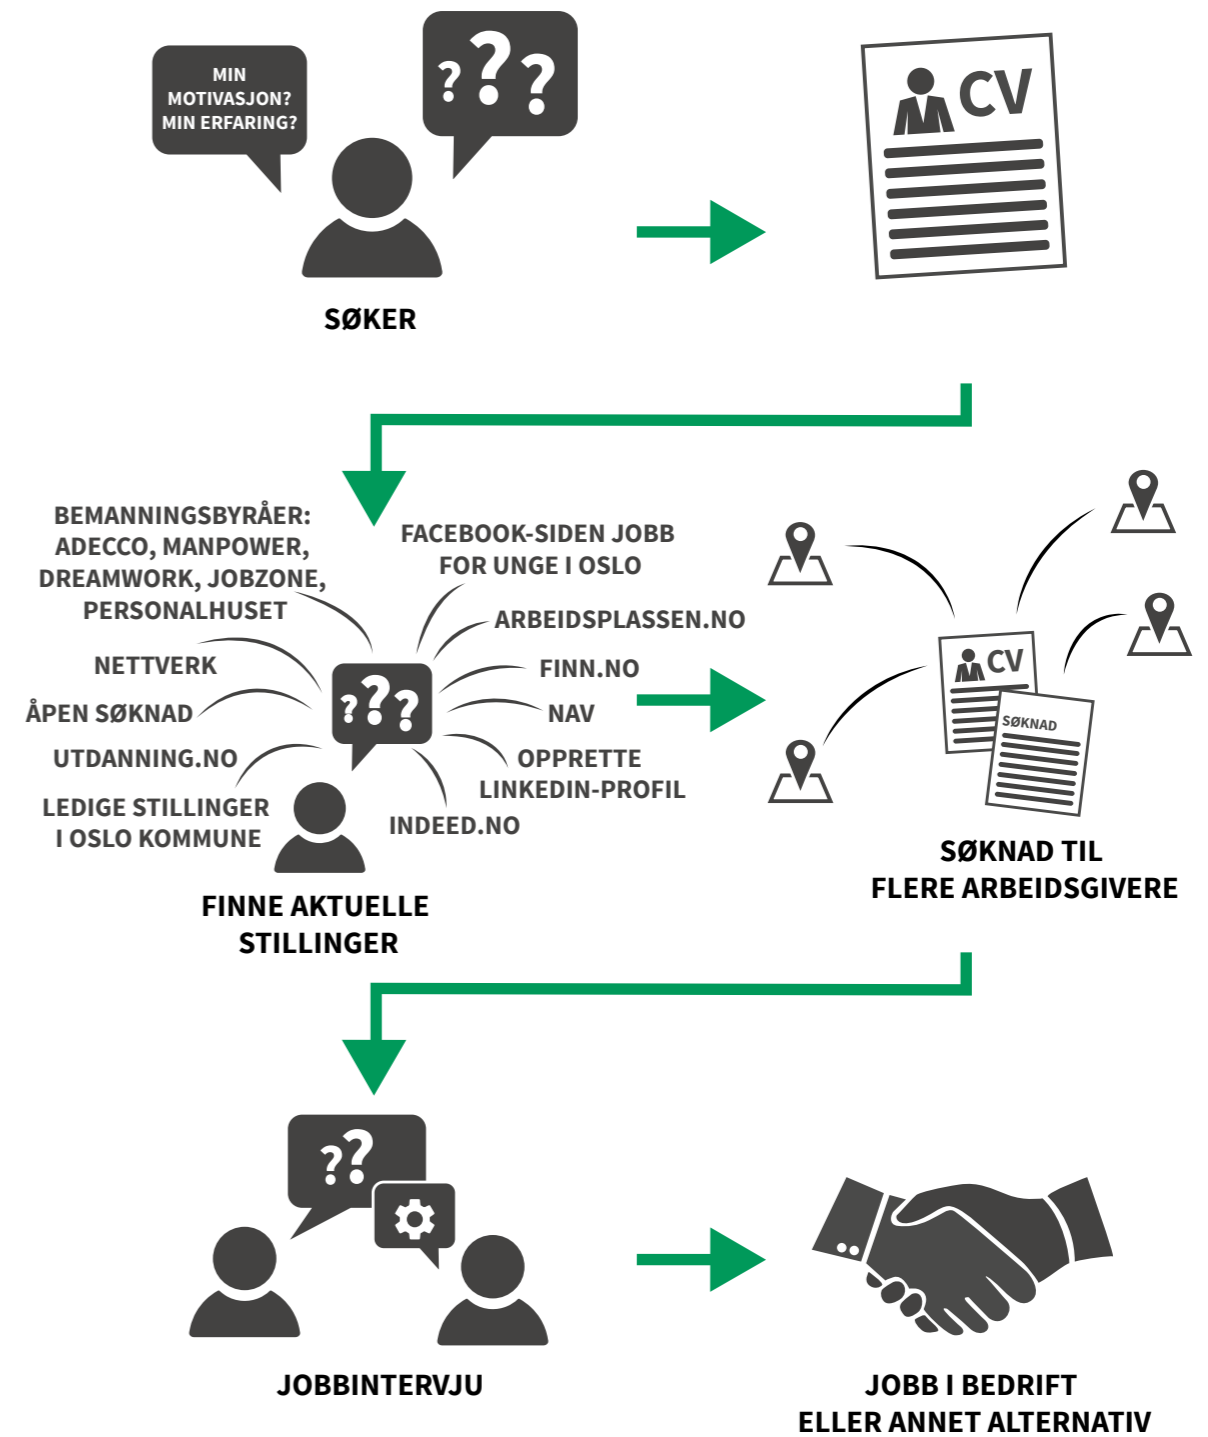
MIN MOTIVASJON? MIN ERFARING?

???

SØKER

CV

BEMANNINGSBYRÅER: ADECCO, MANPOWER, DREAMWORK, JOBZONE, PERSONALHUSET

FACEBOOK-SIDEN JOBB FOR UNGE I OSLO

ARBEIDSPLASSEN.NO

NETTVERK

FINN.NO

ÅPEN SØKNAD

NAV

UTDANNING.NO

OPPRETTE LINKEDIN-PROFIL

LEDIGE STILLINGER I OSLO KOMMUNE

INDEED.NO

???

FINNE AKTUELLE STILLINGER

CV

SØKNAD

SØKNAD TIL FLERE ARBEIDSGIVERE

??

JOBBINTERVJU

JOBB I BEDRIFT ELLER ANNET ALTERNATIV